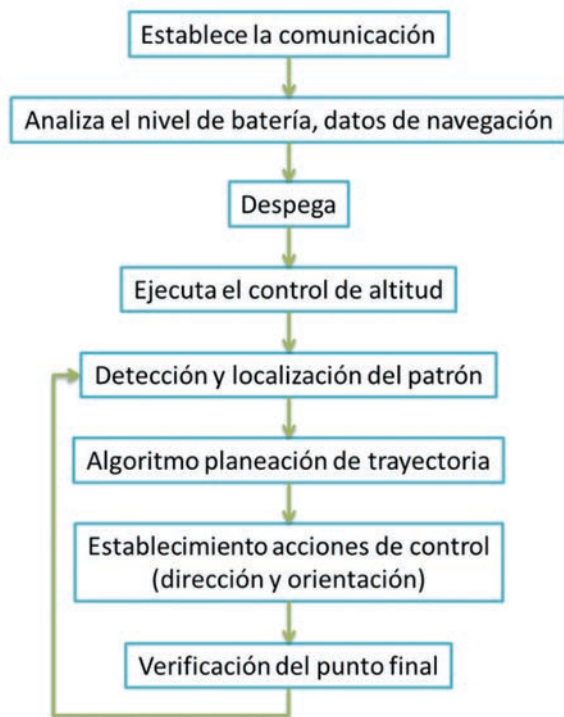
Establece la comunicación

Analiza el nivel de batería, datos de navegación

Despega

Ejecuta el control de altitud

Detección y localización del patrón

Algoritmo planeación de trayectoria

Establecimiento acciones de control (dirección y orientación)

Verificación del punto final